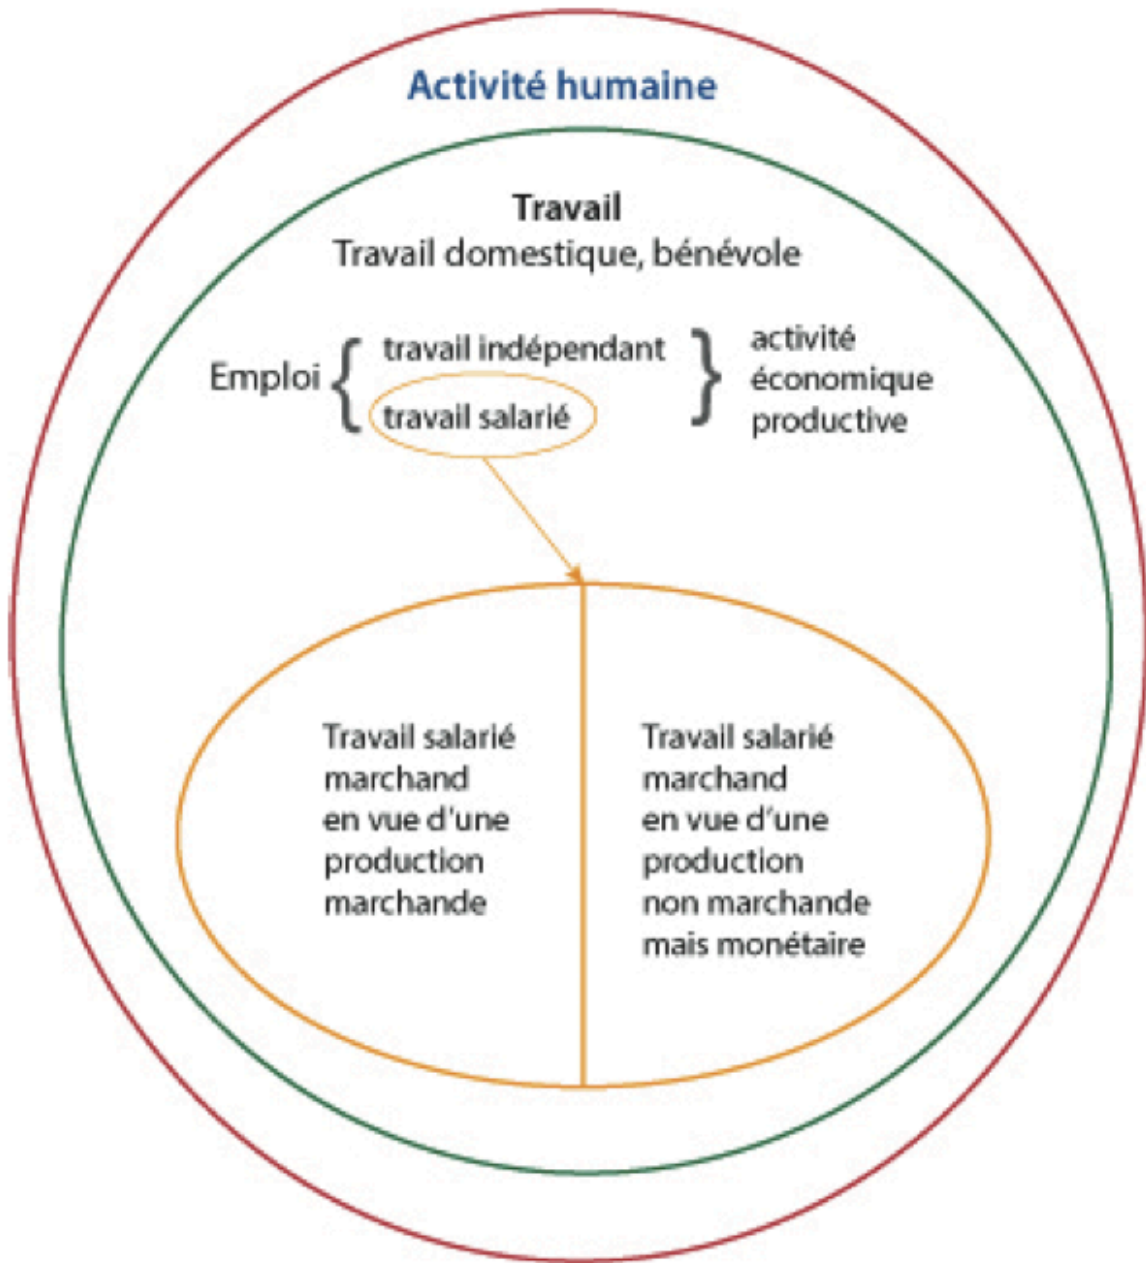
Activité humaine

Travail
Travail domestique, bénévole

Emploi { travail indépendant
travail salarié } activité économique productive

Travail salarié marchand en vue d'une production marchande

Travail salarié marchand en vue d'une production non marchande mais monétaire